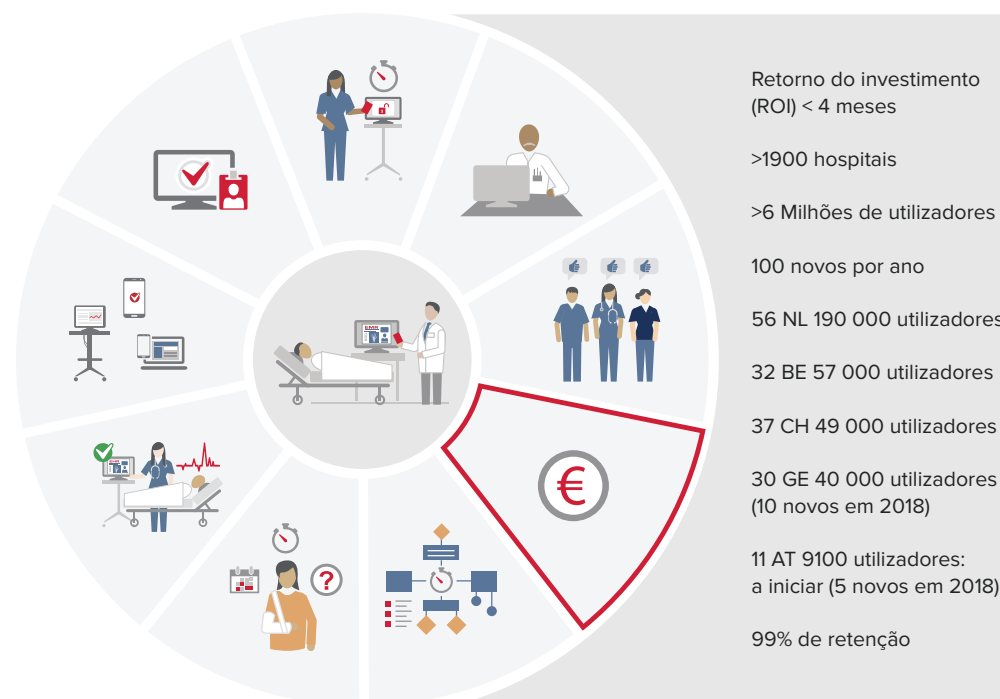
Retorno do investimento (ROI) < 4 meses

>1900 hospitais

>6 Milhões de utilizadores

100 novos por ano

56 NL 190 000 utilizadores

32 BE 57 000 utilizadores

37 CH 49 000 utilizadores

30 GE 40 000 utilizadores (10 novos em 2018)

11 AT 9100 utilizadores: a iniciar (5 novos em 2018)

99% de retenção

€